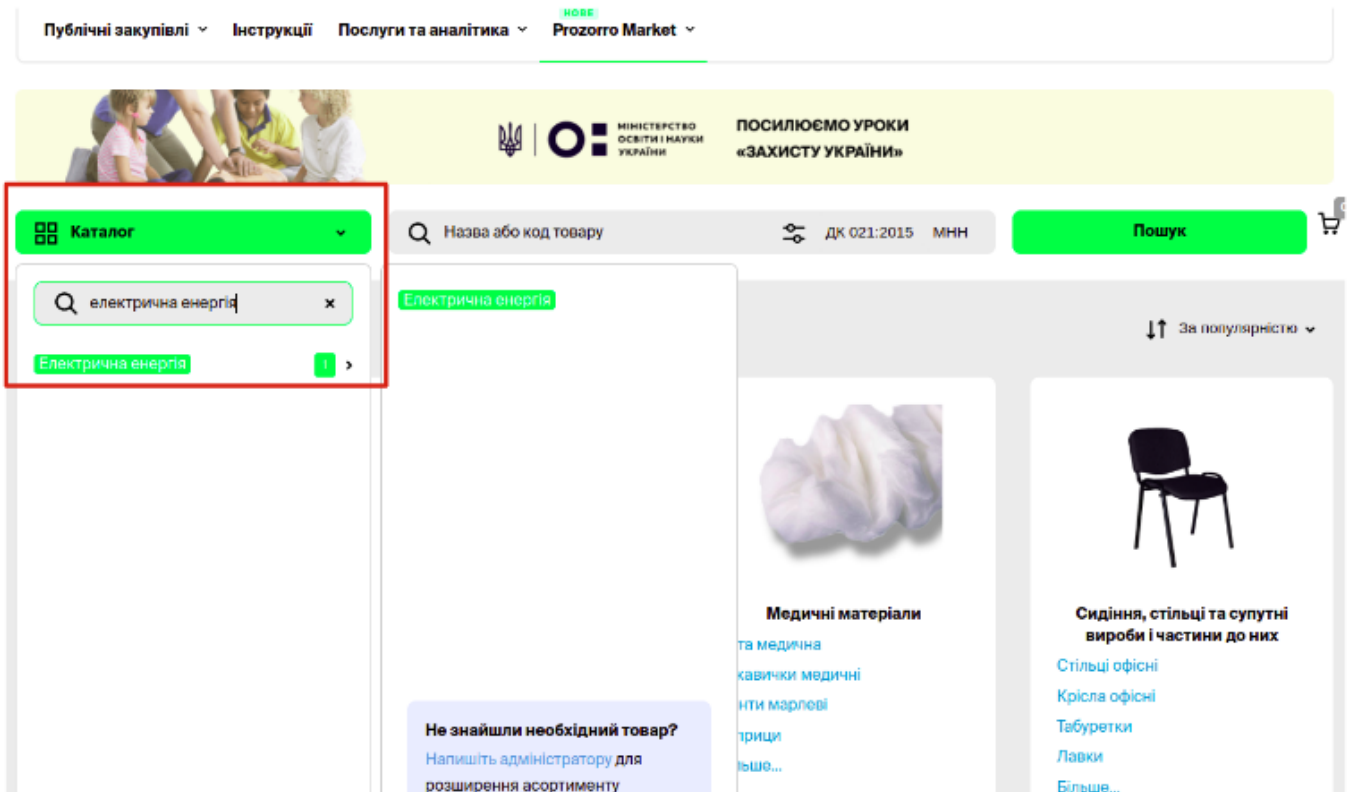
Публічні закупівлі Інструкції Послуги та аналітика НОВЕ Prozorro Market

МІНІСТЕРСТВО ОСВІТИ І НАУКИ УКРАЇНИ

ПОСИЛЮЄМО УРОКИ «ЗАХИСТУ УКРАЇНИ»

Каталог

Назва або код товару ДК 021:2015 МНН

Пошук

електрична енергія ×

Електрична енергія 1

Електрична енергія

За популярністю

Медичні матеріали
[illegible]та медична
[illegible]кавички медичні
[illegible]нти марлеві
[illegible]прици
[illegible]льше...

Сидіння, стільці та супутні вироби і частини до них
Стільці офісні
Крісла офісні
Табуретки
Лавки
Більше...

Не знайшли необхідний товар?
Напишіть адміністратору для розширення асортименту